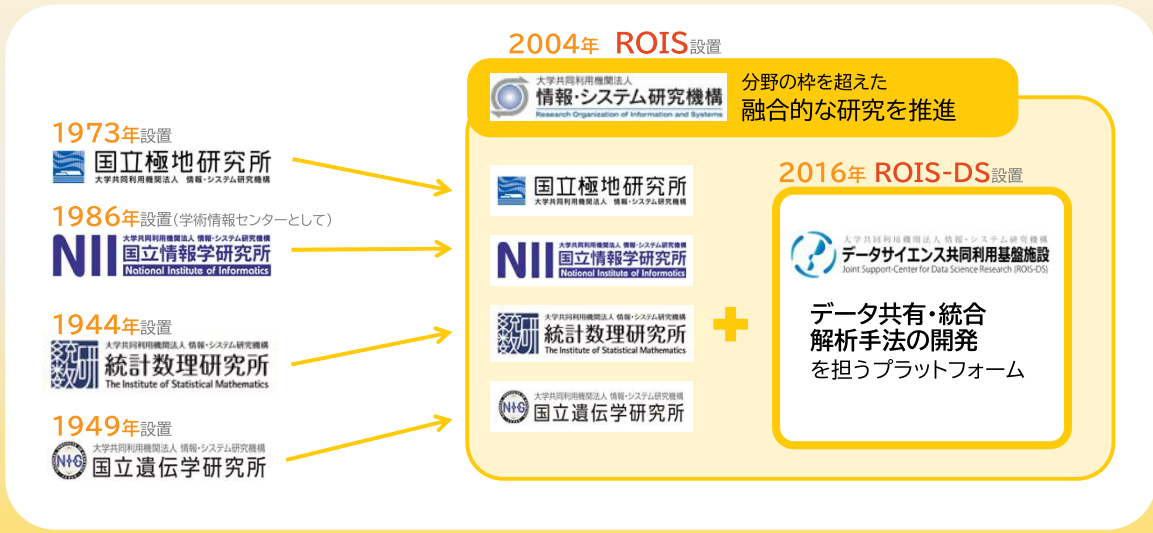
2004年 ROIS設置

大学共同利用機関法人
情報・システム研究機構
Research Organization of Information and Systems

分野の枠を超えた
融合的な研究を推進

1973年設置
国立極地研究所
大学共同利用機関法人 情報・システム研究機構

1986年設置（学術情報センターとして）
NII 大学共同利用機関法人 情報・システム研究機構
国立情報学研究所
National Institute of Informatics

1944年設置
大学共同利用機関法人 情報・システム研究機構
統計数理研究所
The Institute of Statistical Mathematics

1949年設置
大学共同利用機関法人 情報・システム研究機構
国立遺伝学研究所

国立極地研究所
大学共同利用機関法人 情報・システム研究機構

NII 大学共同利用機関法人 情報・システム研究機構
国立情報学研究所
National Institute of Informatics

大学共同利用機関法人 情報・システム研究機構
統計数理研究所
The Institute of Statistical Mathematics

大学共同利用機関法人 情報・システム研究機構
国立遺伝学研究所

2016年 ROIS-DS設置

大学共同利用機関法人 情報・システム研究機構
データサイエンス共同利用基盤施設
Joint Support-Center for Data Science Research (ROIS-DS)

データ共有・統合
解析手法の開発
を担うプラットフォーム